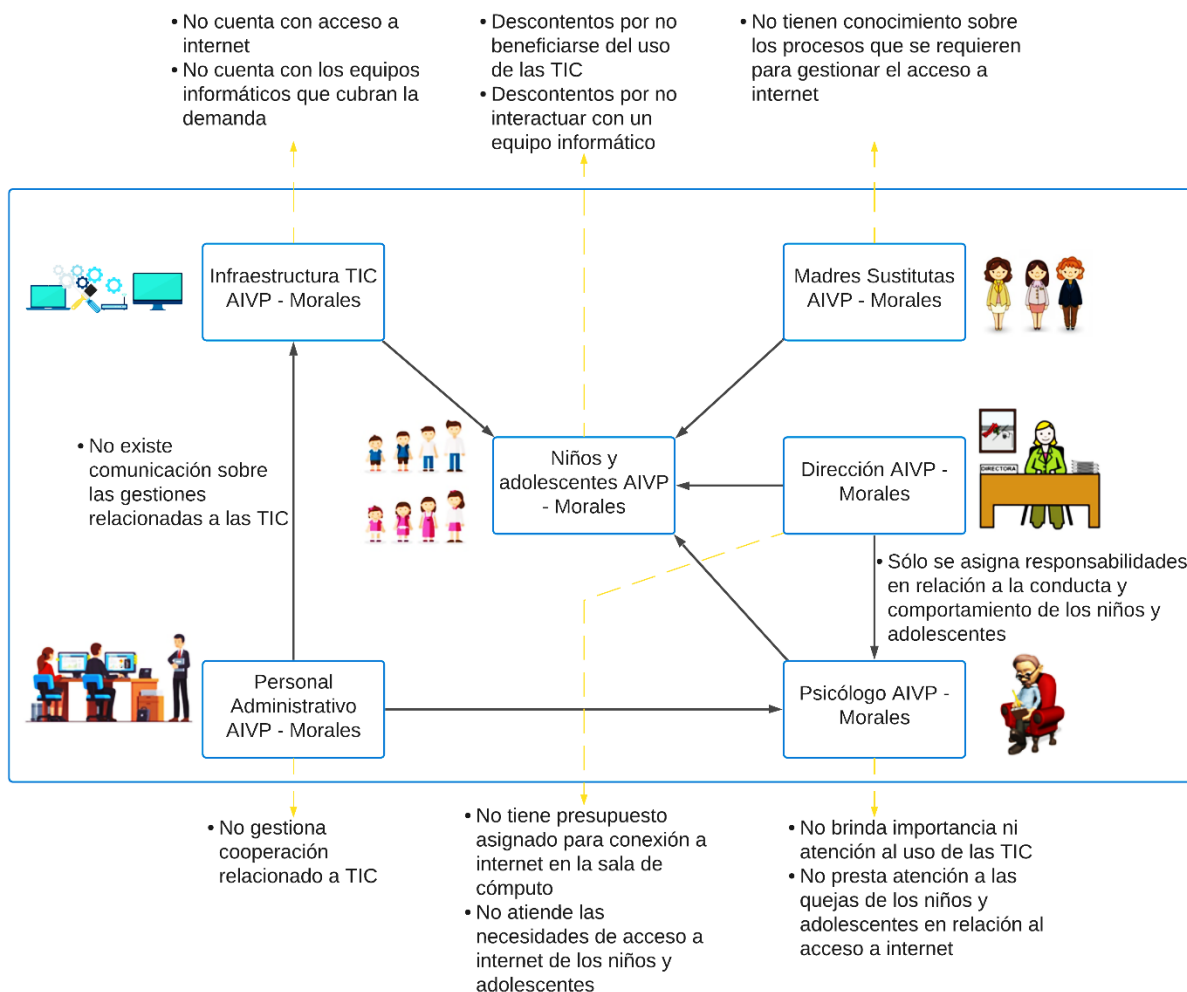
• No cuenta con acceso a internet
• No cuenta con los equipos informáticos que cubran la demanda

• Descontentos por no beneficiarse del uso de las TIC
• Descontentos por no interactuar con un equipo informático

• No tienen conocimiento sobre los procesos que se requieren para gestionar el acceso a internet

Infraestructura TIC AIVP - Morales

Madres Sustitutas AIVP - Morales

• No existe comunicación sobre las gestiones relacionadas a las TIC

Niños y adolescentes AIVP - Morales

Dirección AIVP - Morales

DIRECTORA

• Sólo se asigna responsabilidades en relación a la conducta y comportamiento de los niños y adolescentes

Personal Administrativo AIVP - Morales

Psicólogo AIVP - Morales

• No gestiona cooperación relacionado a TIC

• No tiene presupuesto asignado para conexión a internet en la sala de cómputo
• No atiende las necesidades de acceso a internet de los niños y adolescentes

• No brinda importancia ni atención al uso de las TIC
• No presta atención a las quejas de los niños y adolescentes en relación al acceso a internet